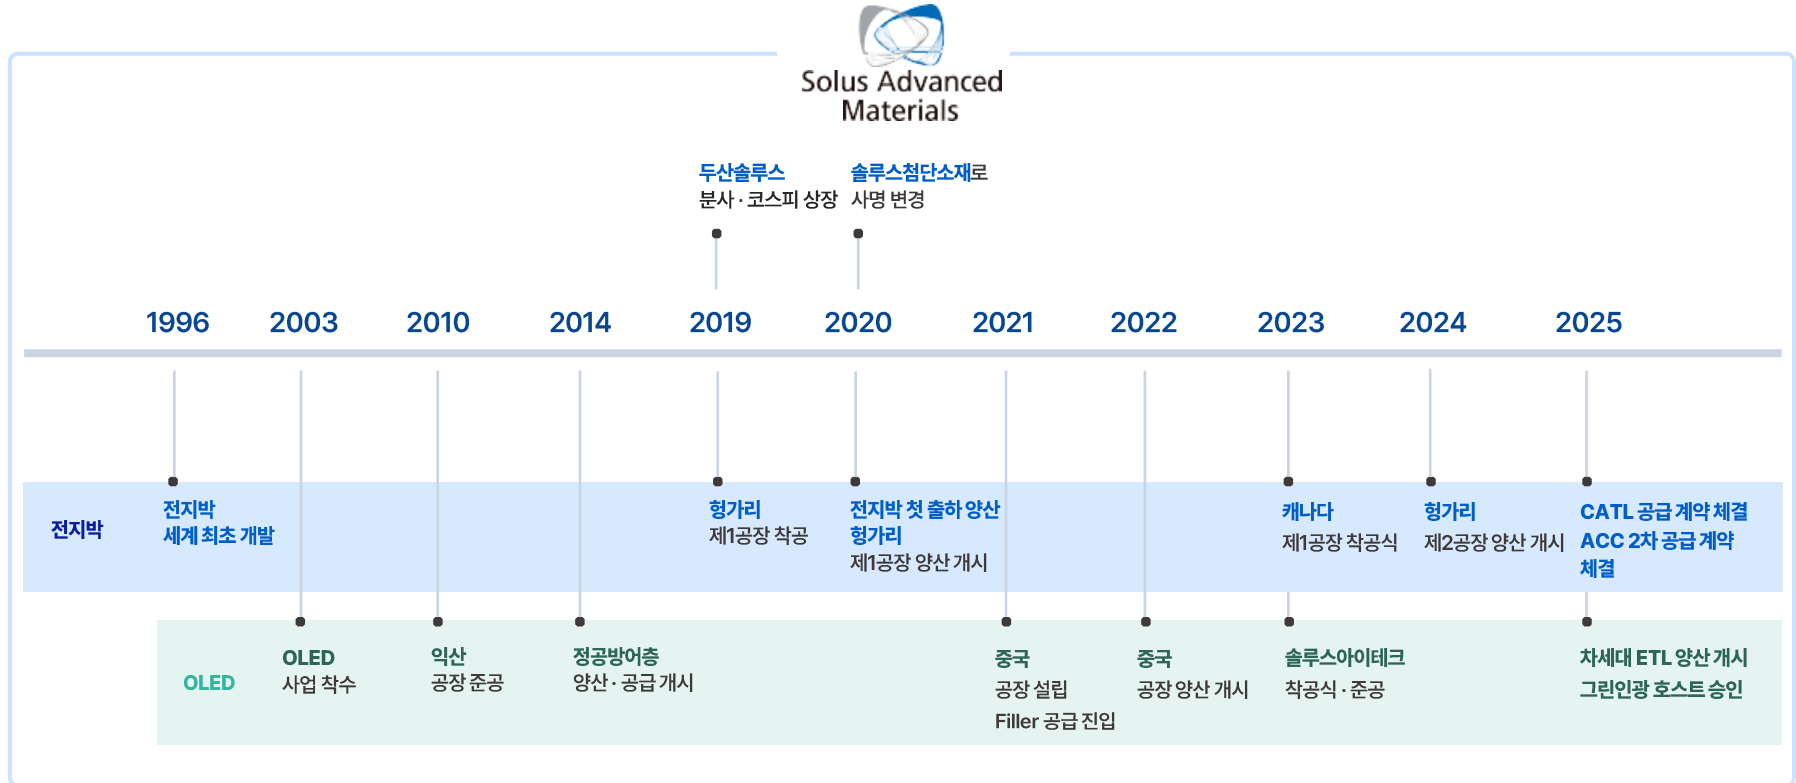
Solus Advanced Materials

두산솔루스
분사 · 코스피 상장

솔루스첨단소재로
사명 변경

1996 2003 2010 2014 2019 2020 2021 2022 2023 2024 2025

전지박

전지박
세계 최초 개발

헝가리
제1공장 착공

전지박 첫 출하 양산
헝가리
제1공장 양산 개시

캐나다
제1공장 착공식

헝가리
제2공장 양산 개시

CATL 공급 계약 체결
ACC 2차 공급 계약 체결

OLED

OLED
사업 착수

익산
공장 준공

정공방어층
양산 · 공급 개시

중국
공장 설립
Filler 공급 진입

중국
공장 양산 개시

솔루스아이테크
착공식 · 준공

차세대 ETL 양산 개시
그린인광 호스트 승인